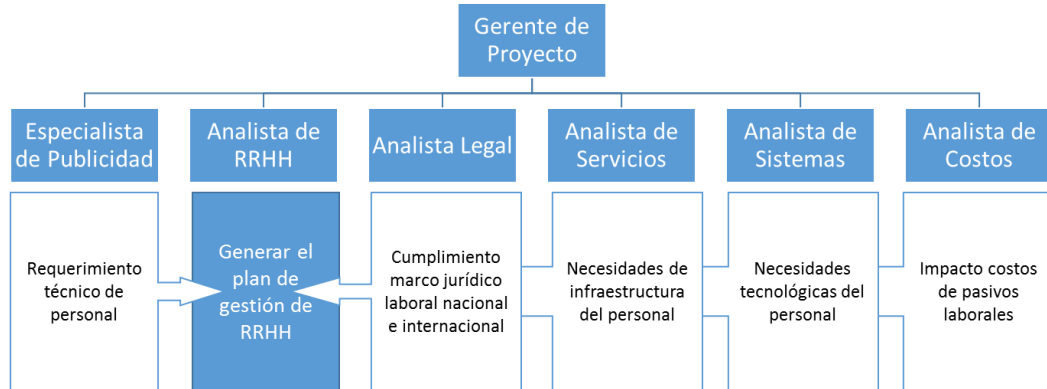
Gerente de Proyecto

Especialista de Publicidad

Analista de RRHH

Analista Legal

Analista de Servicios

Analista de Sistemas

Analista de Costos

Requerimiento técnico de personal

Generar el plan de gestión de RRHH

Cumplimiento marco jurídico laboral nacional e internacional

Necesidades de infraestructura del personal

Necesidades tecnológicas del personal

Impacto costos de pasivos laborales